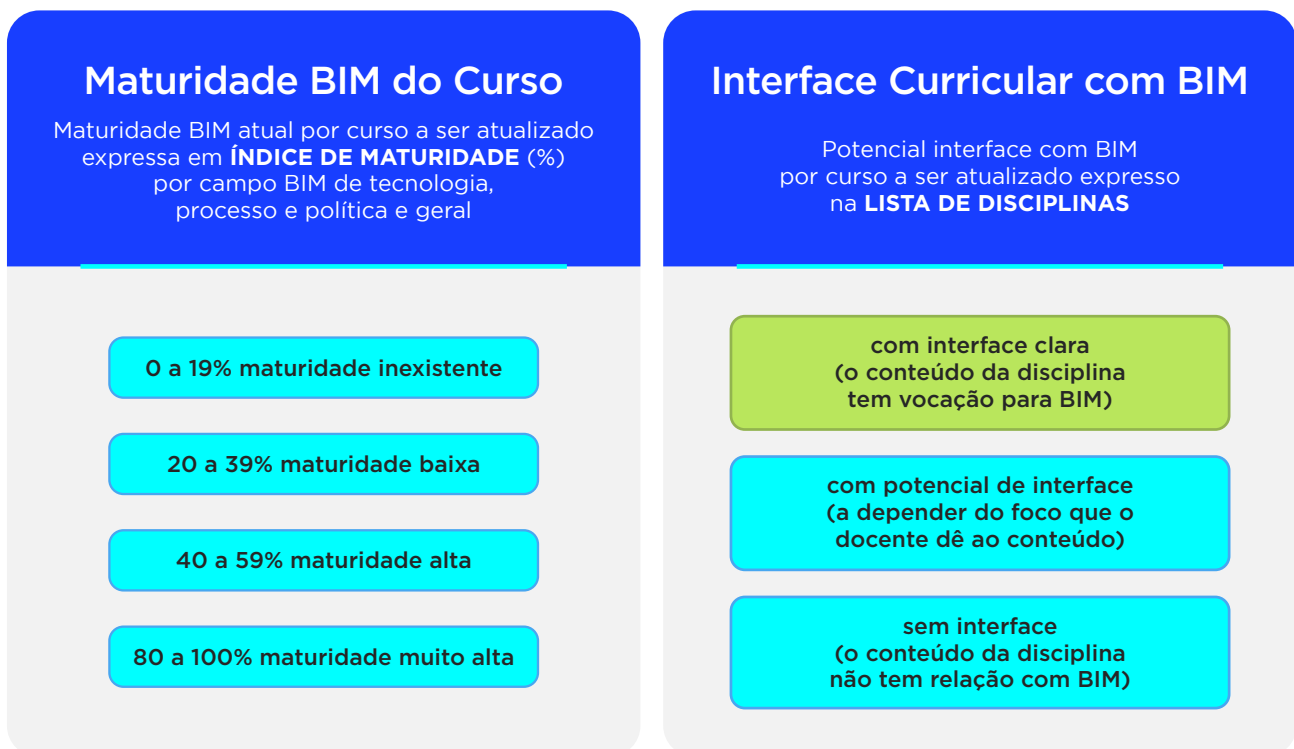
Maturidade BIM do Curso

Maturidade BIM atual por curso a ser atualizado expressa em **ÍNDICE DE MATURIDADE** (%) por campo BIM de tecnologia, processo e política e geral

0 a 19% maturidade inexistente

20 a 39% maturidade baixa

40 a 59% maturidade alta

80 a 100% maturidade muito alta

Interface Curricular com BIM

Potencial interface com BIM por curso a ser atualizado expresso na **LISTA DE DISCIPLINAS**

com interface clara (o conteúdo da disciplina tem vocação para BIM)

com potencial de interface (a depender do foco que o docente dê ao conteúdo)

sem interface (o conteúdo da disciplina não tem relação com BIM)